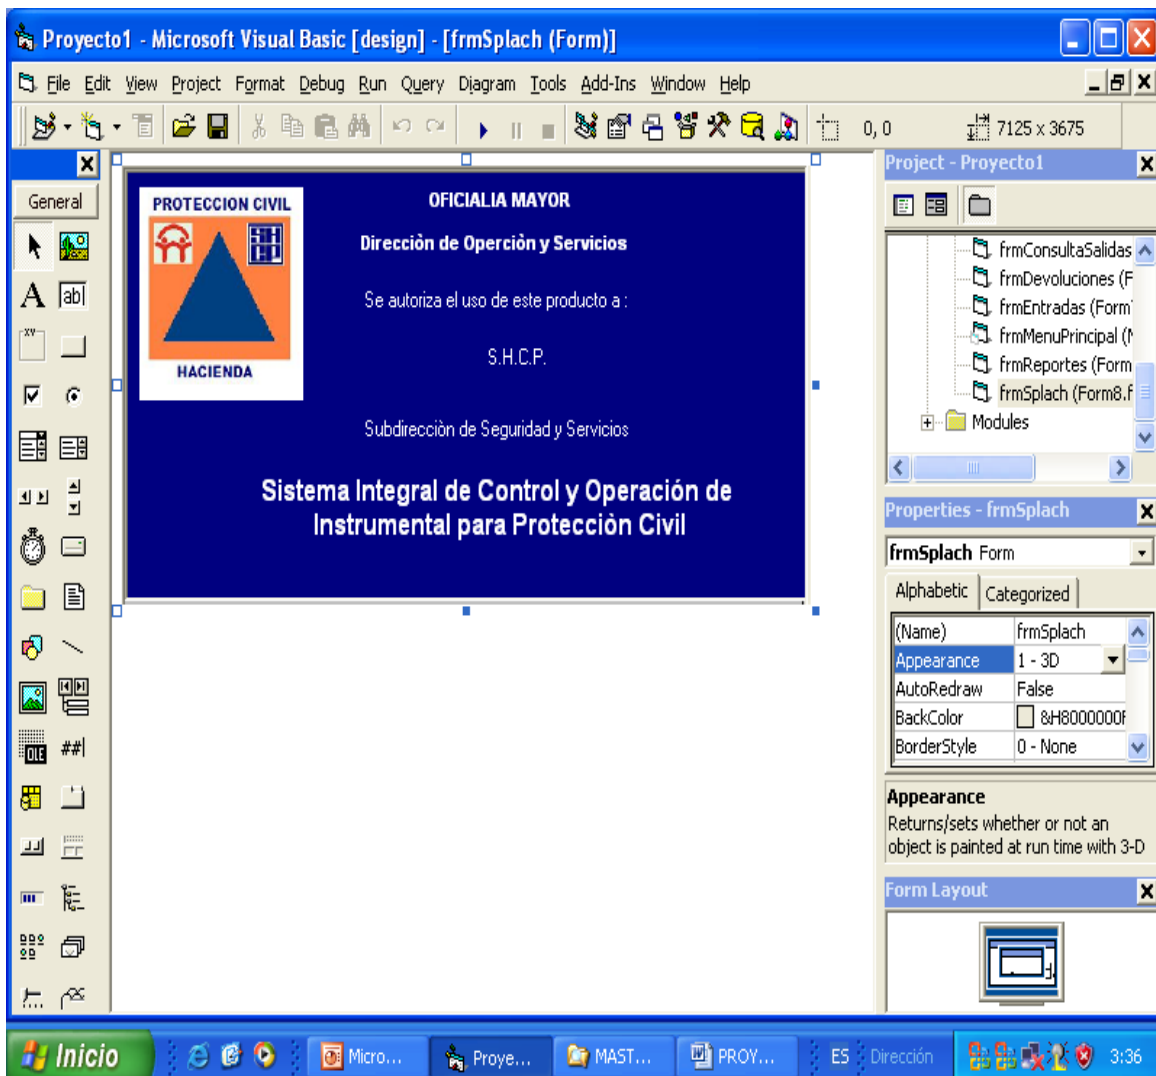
Proyecto1 - Microsoft Visual Basic [design] - [frmSplach (Form)]

File Edit View Project Format Debug Run Query Diagram Tools Add-Ins Window Help

0, 0
7125 x 3675

General

PROTECCION CIVIL
HACIENDA

OFICIALIA MAYOR

Dirección de Operciòn y Servicios

Se autoriza el uso de este producto a :

S.H.C.P.

Subdirecciòn de Seguridad y Servicios

Sistema Integral de Control y Operación de Instrumental para Protecciòn Civil

Project - Proyecto1

frmConsultaSalidas
frmDevoluciones (F
frmEntradas (Form
frmMenuPrincipal (
frmReportes (Form
frmSplach (Form8.f
Modules

Properties - frmSplach

frmSplach Form

Alphabetic | Categorized

| (Name) | frmSplach |
|---|---|
| Appearance | 1 - 3D |
| AutoRedraw | False |
| BackColor | &H8000000F |
| BorderStyle | 0 - None |

Appearance
Returns/sets whether or not an object is painted at run time with 3-D

Form Layout

Inicio
Micro...
Proye...
MAST...
PROY...
ES
Dirección
3:36